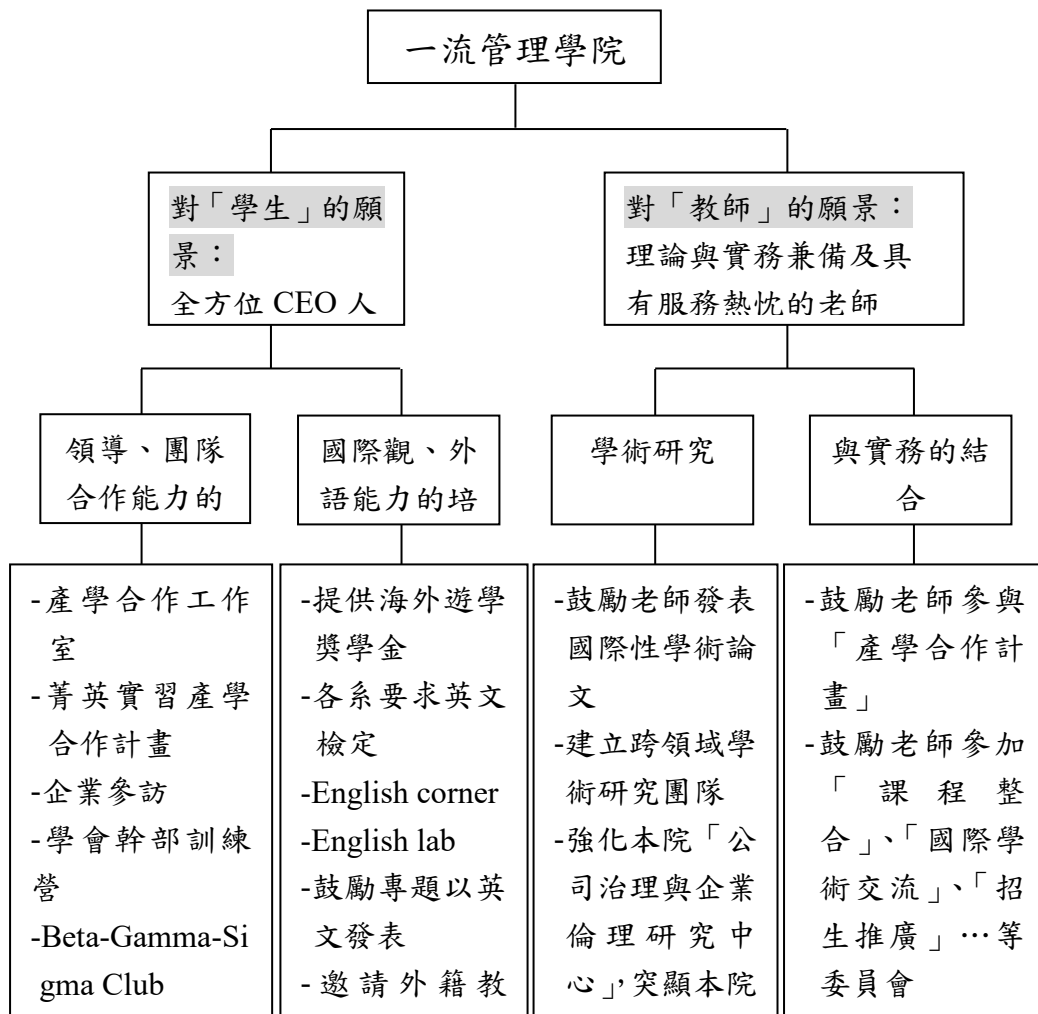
一流管理學院

對「學生」的願景：
全方位 CEO 人

對「教師」的願景：
理論與實務兼備及具有服務熱忱的老師

領導、團隊合作能力的

國際觀、外語能力的培

學術研究

與實務的結合

-產學合作工作室
-菁英實習產學合作計畫
-企業參訪
-學會幹部訓練營
-Beta-Gamma-Sigma Club

-提供海外遊學獎學金
-各系要求英文檢定
-English corner
-English lab
-鼓勵專題以英文發表
-邀請外籍教

-鼓勵老師發表國際性學術論文
-建立跨領域學術研究團隊
-強化本院「公司治理與企業倫理研究中心」,突顯本院

-鼓勵老師參與「產學合作計畫」
-鼓勵老師參加「課程整合」、「國際學術交流」、「招生推廣」…等委員會